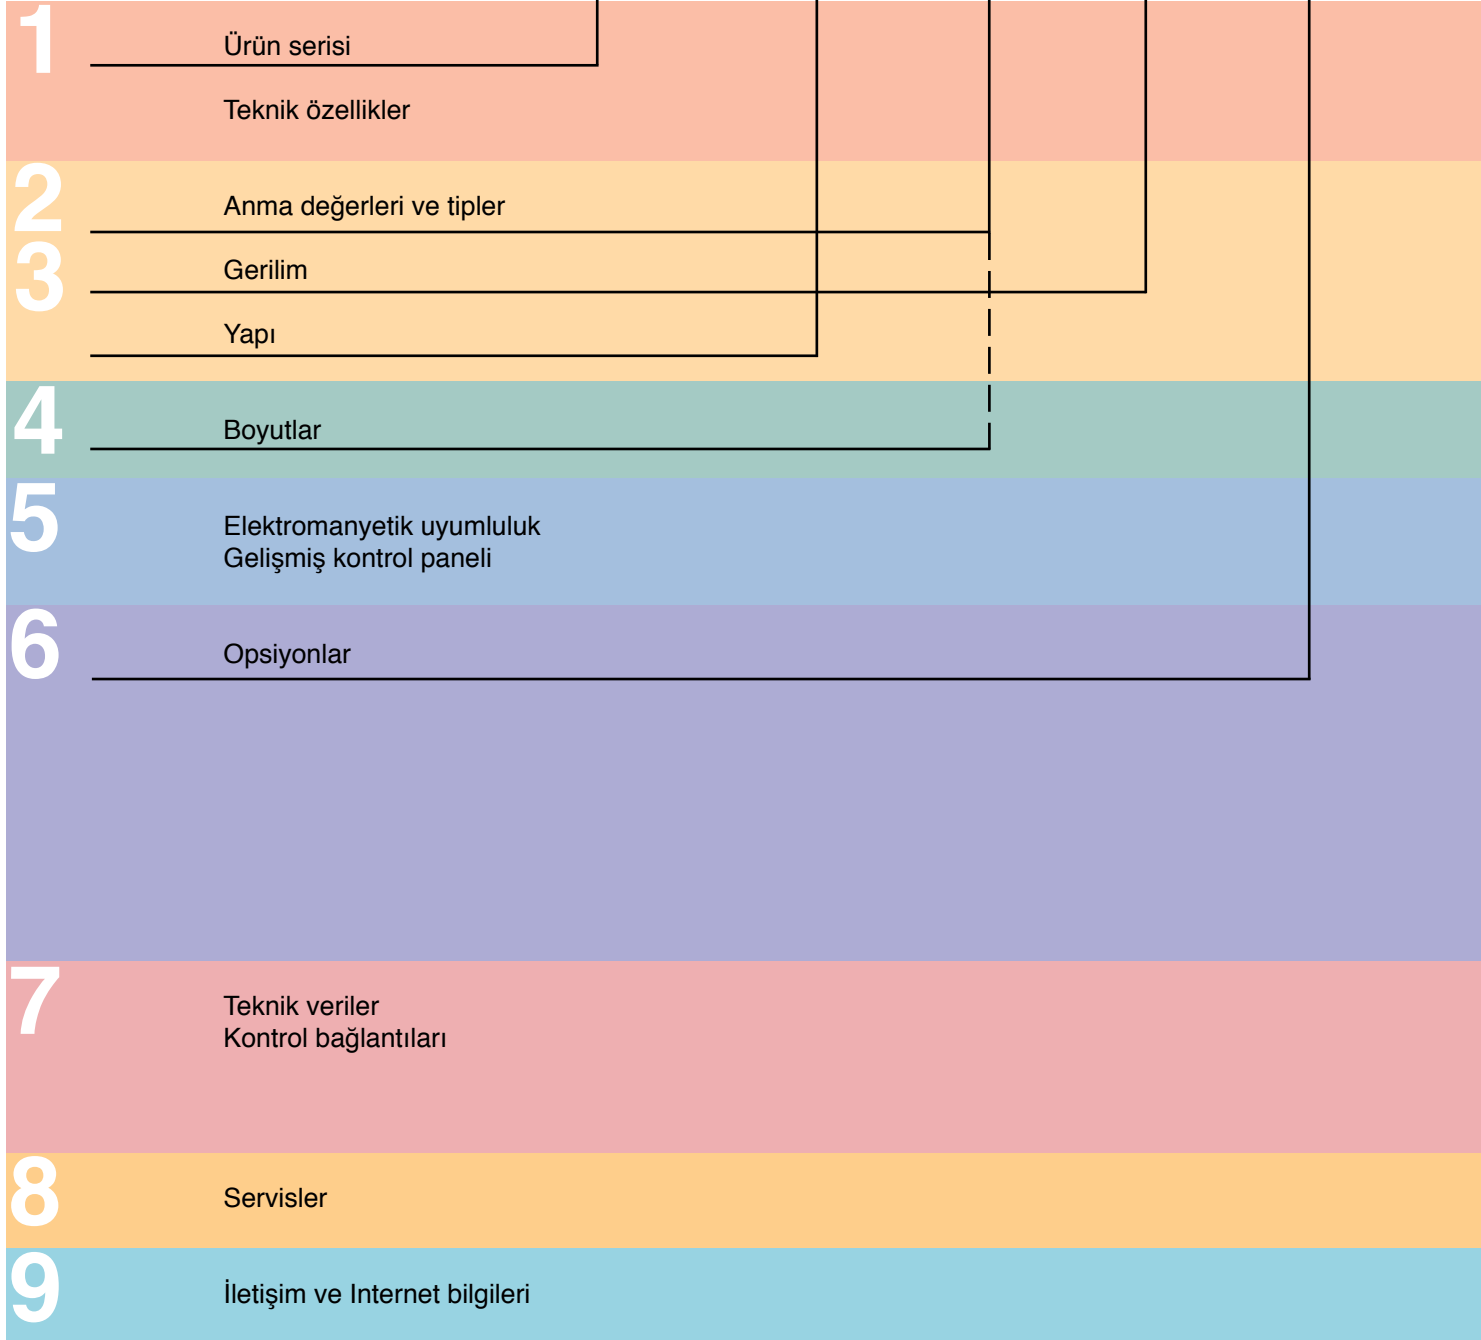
1

Ürün serisi

Teknik özellikler

2

Anma değerleri ve tipler

3

Gerilim

Yapı

4

Boyutlar

5

Elektromanyetik uyumluluk
Gelişmiş kontrol paneli

6

Opsiyonlar

7

Teknik veriler
Kontrol bağlantıları

8

Servisler

9

İletişim ve Internet bilgileri